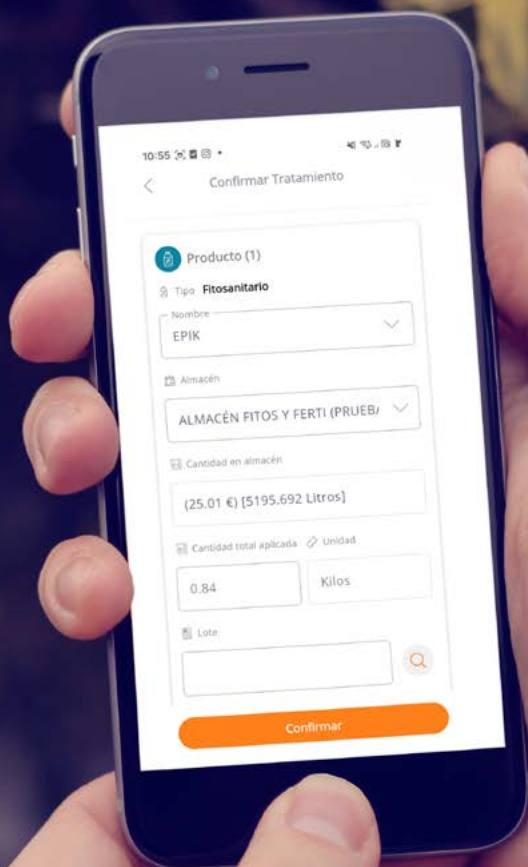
10:55

Confirmar Tratamiento

Producto (1)

Tipo Fitosanitario

Nombre
EPIK

Almacén
ALMACÉN FITOS Y FERTI (PRUEB/

Cantidad en almacén
(25.01 €) [5195.692 Litros]

Cantidad total aplicada
Unidad
0.84
Kilos

Lote

Confirmar